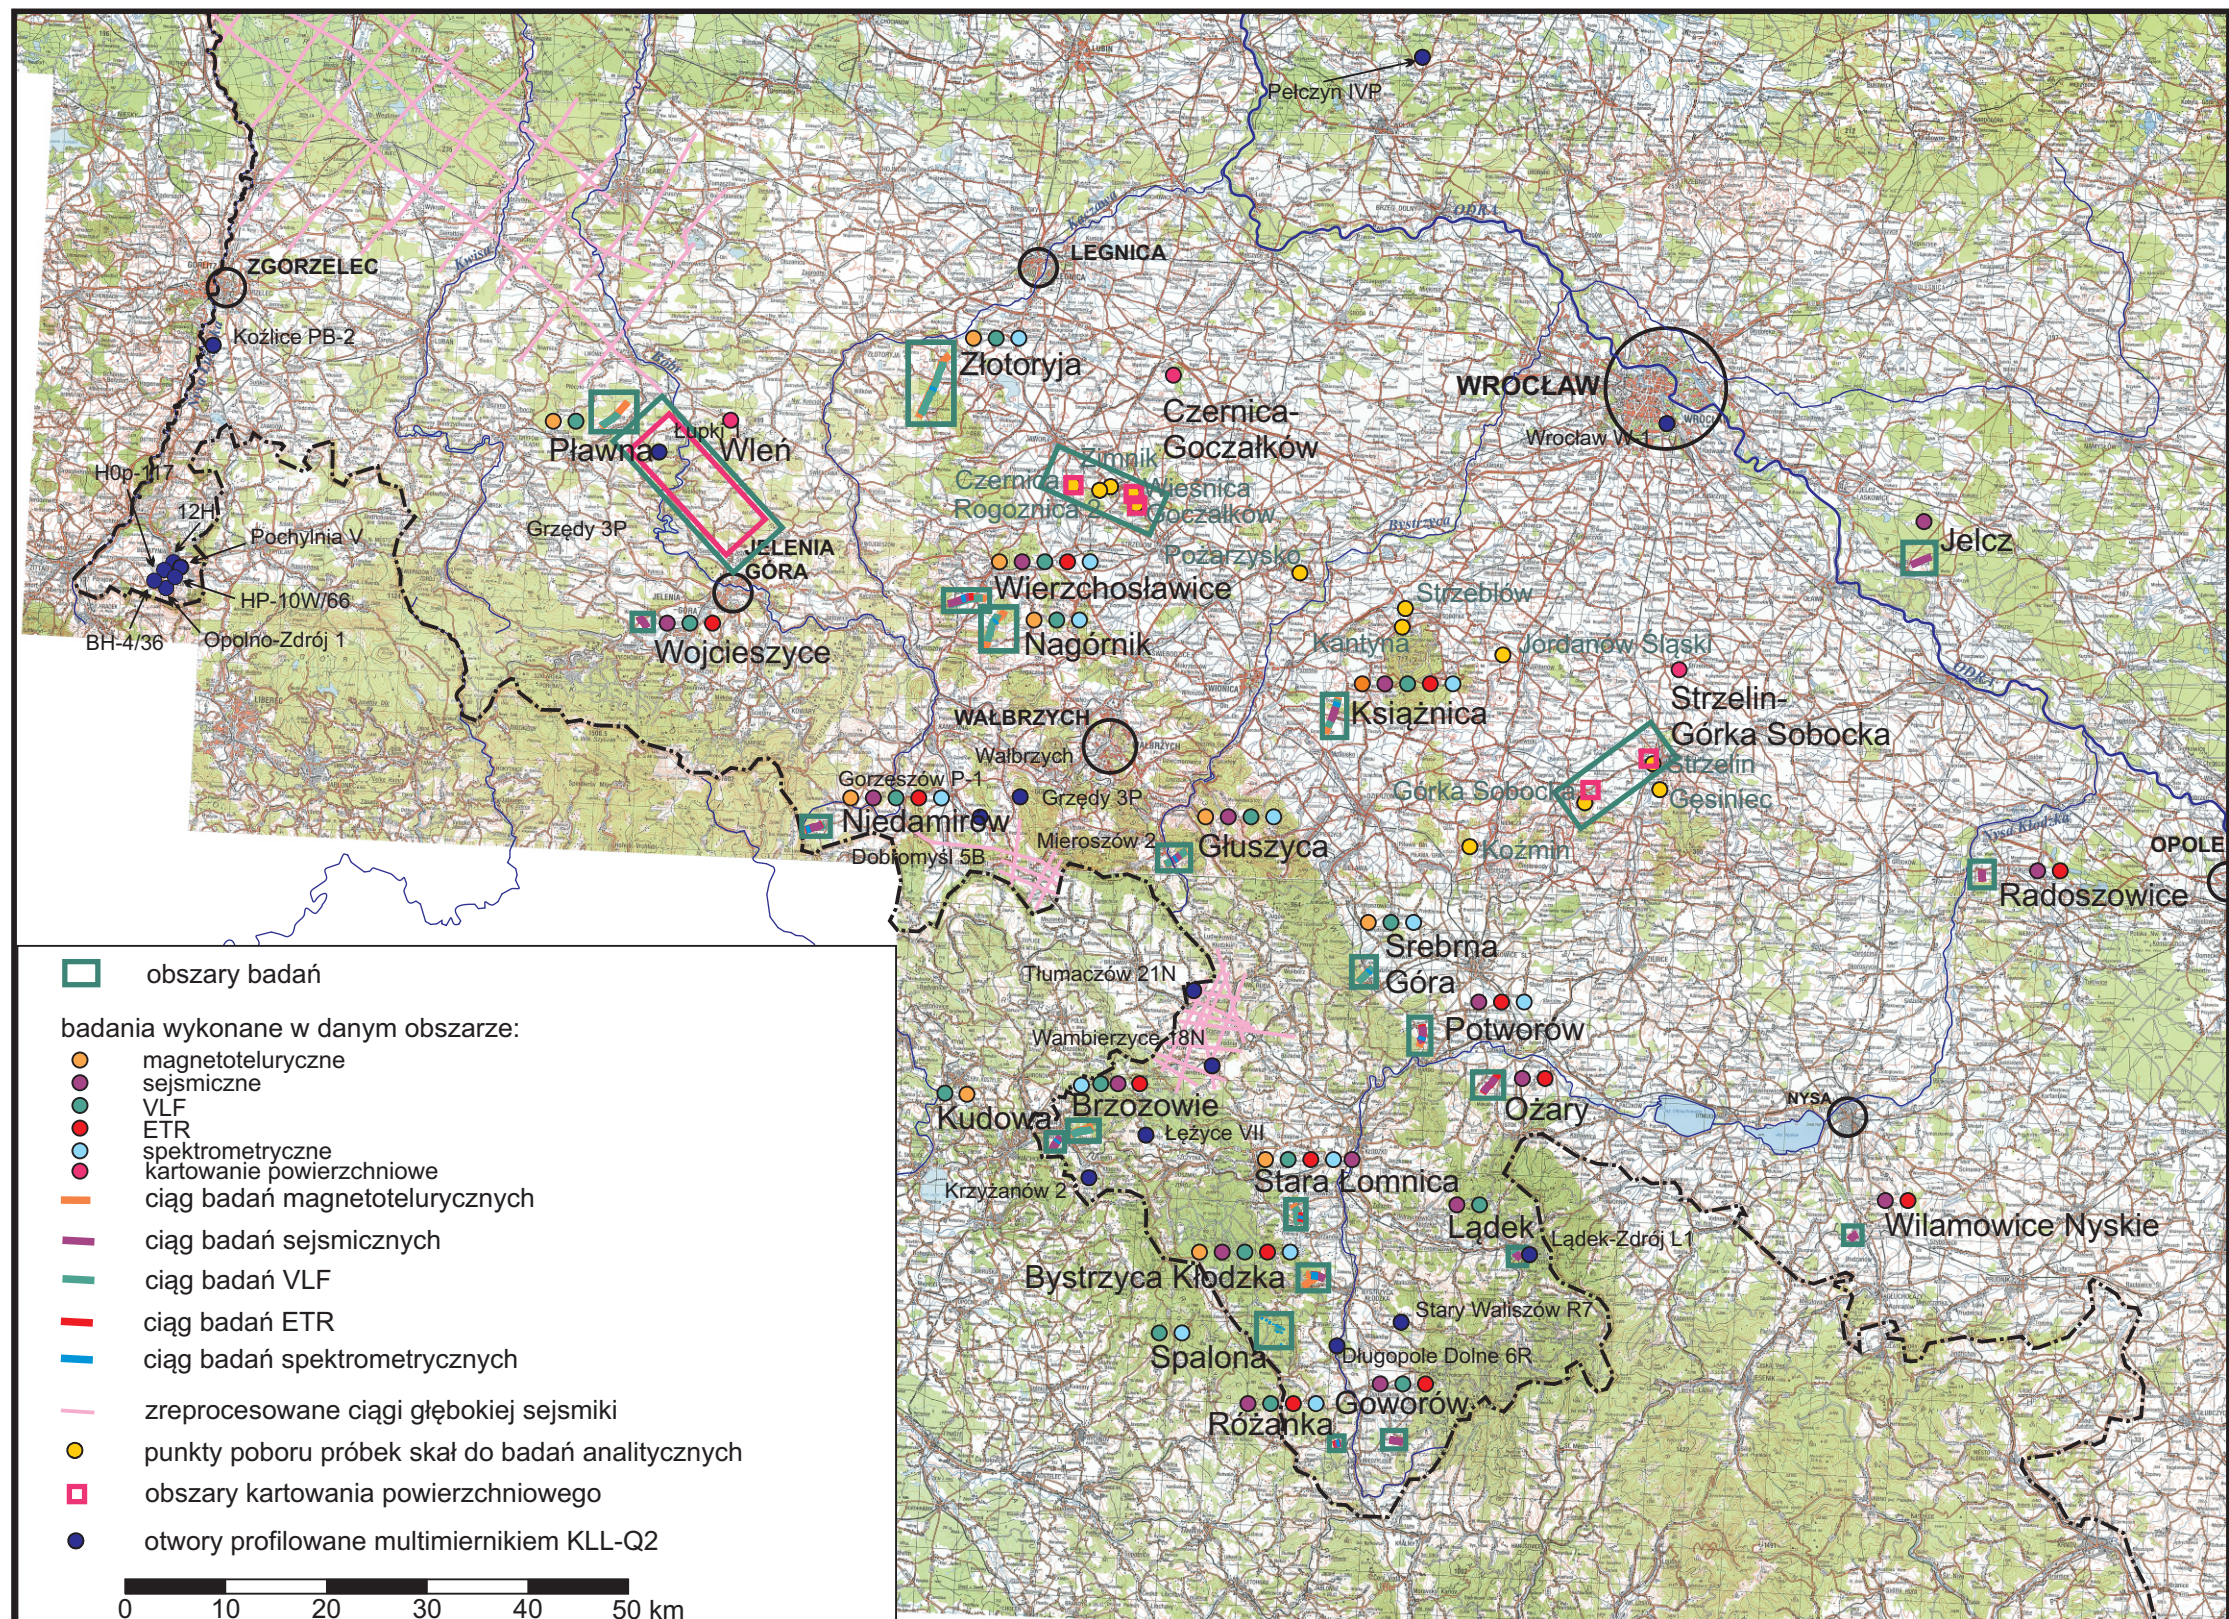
Pełczyn IVP
LEGNICA
ZGORZELEC
Koźlice PB-2
Złotoryja
WROCŁAW
Czernica-Goczałków
Wrocław W-1
Pławna
Lupki
Wleń
Czernica
Rogóżnica 2
Zimnik
Wiesnica
Goczałków
H0p-117
12H
Pochylnia V
Grzędy 3P
JELENIA GÓRA
Jelcz
HP-10W/66
Pożarzysko
BH-4/36
Opolno-Zdrój 1
Wierzchosławice
Strzeblów
Wojcieszyce
Nagórnik
Kantyna
Jordanów Śląski
Strzelin-Górka Sobocka
Książnica
WAŁBRZYCH
Wałbrzych
Gorzeszów P-1
Grzędy 3P
Strzelin
Górka Sobocka
Gęsiniec
Niedamirów
Mieroszów 2
Głuszyca
Koźmin
OPOLE
Dobromyśl 5B
Radoszowice
Srebrna Góra
Tłumaczów 21N
Potworów
Wambierzyce 18N
Ożary
NYSA
Kudowa
Brzozowie
Łężyce VII
Stara Łomnica
Krzyżanów 2
Lądek
Lądek-Zdrój L1
Wilamowice Nyskie
Bystrzyca Kłodzka
Stary Waliszów R7
Spalona
Długopole Dolne 6R
Różanka
Goworów

obszary badań
badania wykonane w danym obszarze:
magnetoteluryczne
sejsmiczne
VLF
ETR
spektrometryczne
kartowanie powierzchniowe
ciąg badań magnetotelurycznych
ciąg badań sejsmicznych
ciąg badań VLF
ciąg badań ETR
ciąg badań spektrometrycznych
zreprocesowane ciągi głębokiej sejsmiki
punkty poboru próbek skał do badań analitycznych
obszary kartowania powierzchniowego
otwory profilowane multimiernikiem KLL-Q2
0 10 20 30 40 50 km